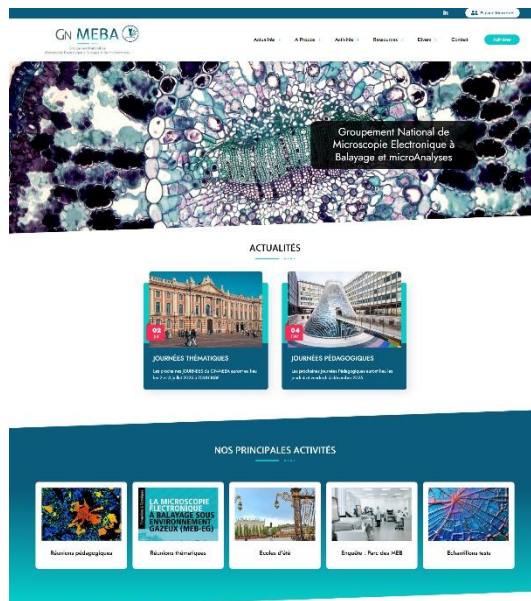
in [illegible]

GN MEBA

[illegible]

Actualités | A Propos | Activités | Ressources | Divers | Contact | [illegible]

Groupement National de Microscopie Electronique à Balayage et microAnalyses

ACTUALITÉS

02

JOURNÉES THÉMATIQUES

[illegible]

04

JOURNÉES PÉDAGOGIQUES

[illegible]

NOS PRINCIPALES ACTIVITÉS

Réunions pédagogiques

LA MICROSCOPIE ELECTRONIQUE À BALAYAGE SOUS ENVIRONNEMENT GAZEUX (MEB-EG)

Réunions thématiques

Ecoles d'été

Enquête : Parc des MEB

Echantillons tests